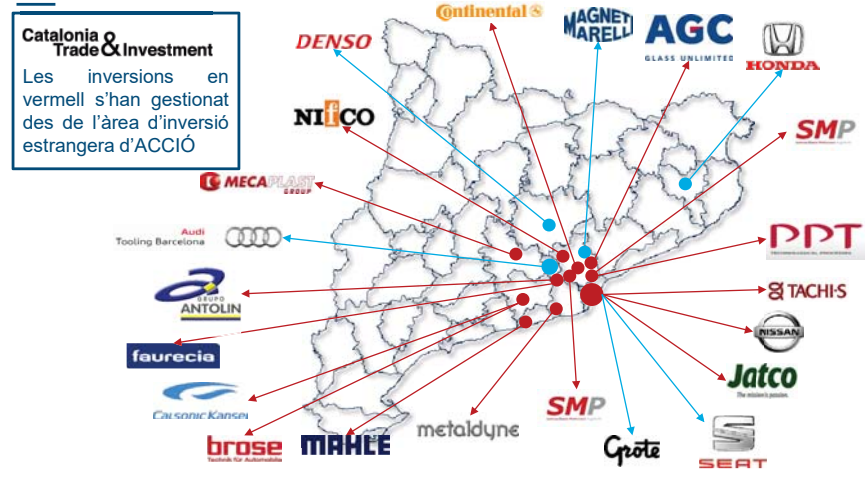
Catalonia Trade & Investment

Les inversions en vermell s'han gestionat des de l'àrea d'inversió estrangera d'ACCIÓ

DENSO

Continental

MAGNETI MARELLI

AGC GLASS UNLIMITED

HONDA

NIFCO

SMP

MECAPLAST GROUP

PPT

Audi Tooling Barcelona

GRUPO ANTOLIN

TACHI-S

NISSAN

faurecia

Jatco The mission's passion.

CalsonicKansei

SMP

brose Technik für Automobile

MAHLE

metaldyne

Grote

SEAT